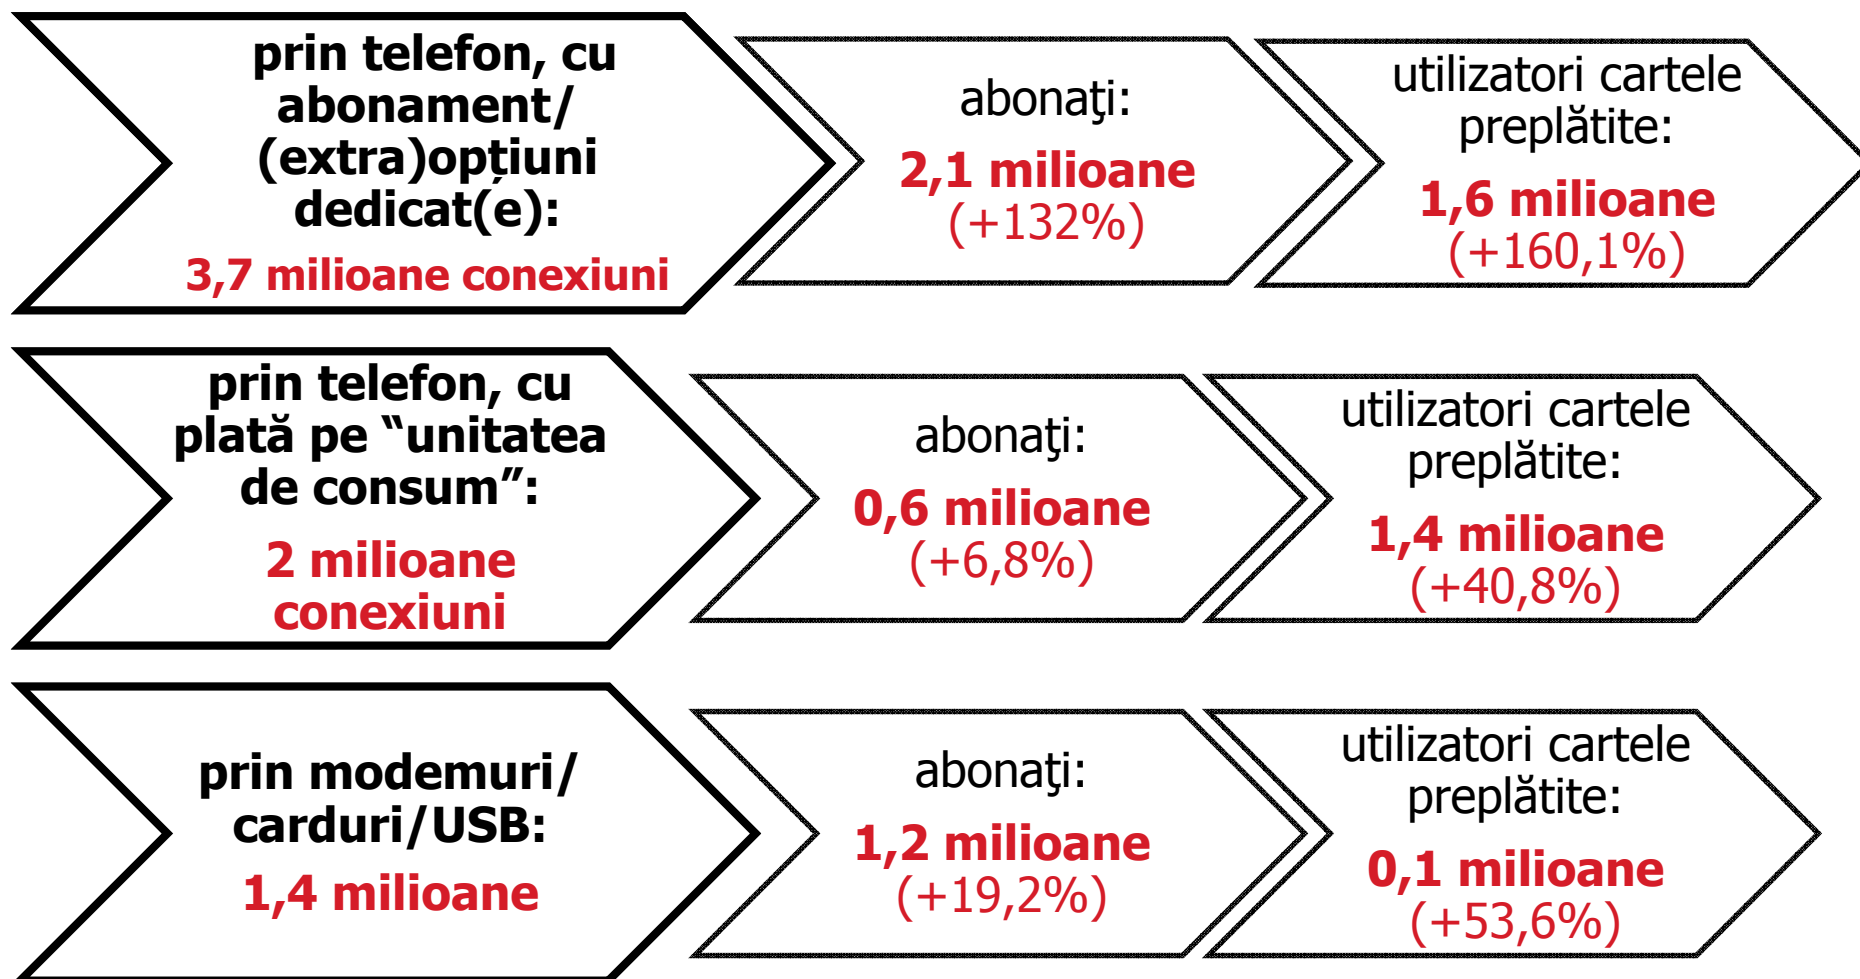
prin telefon, cu abonament/ (extra)opțiuni dedicat(e):
3,7 milioane conexiuni

abonaţi:
2,1 milioane
(+132%)

utilizatori cartele preplătite:
1,6 milioane
(+160,1%)

prin telefon, cu plată pe “unitatea de consum”:
2 milioane conexiuni

abonaţi:
0,6 milioane
(+6,8%)

utilizatori cartele preplătite:
1,4 milioane
(+40,8%)

prin modemuri/ carduri/USB:
1,4 milioane

abonaţi:
1,2 milioane
(+19,2%)

utilizatori cartele preplătite:
0,1 milioane
(+53,6%)